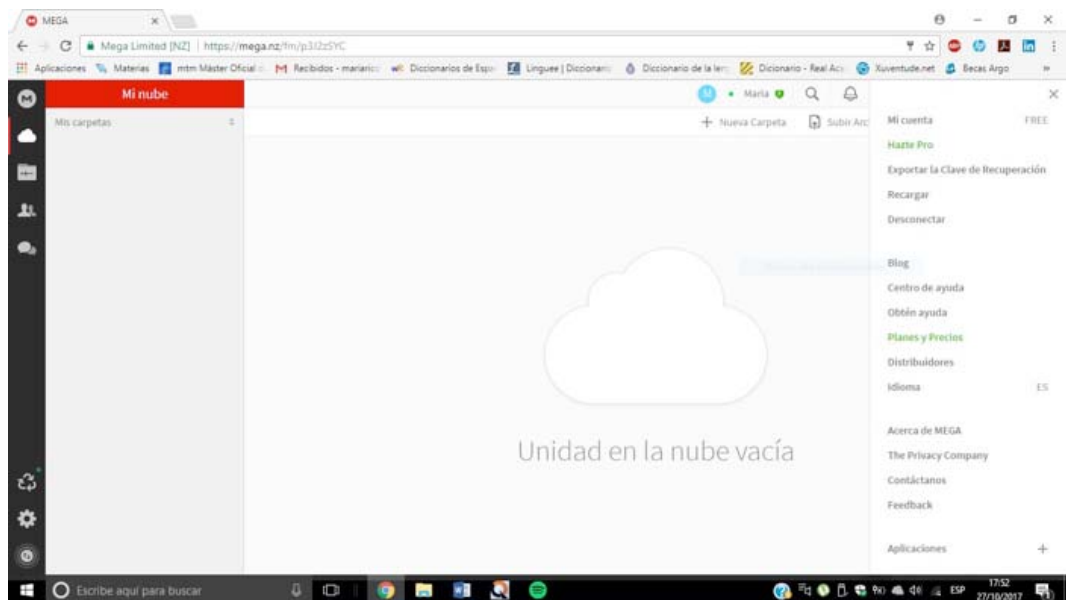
MEGA

Mega Limited [NZ] https://mega.nz/fm/p3I2zSYC

Aplicaciones Materias mtm Máster Oficial Recibidos - mariaric Diccionarios de Esp Linguee | Diccionari Diccionario de la len Dicionario - Real Aca Xuventude.net Becas Argo

Mi nube

Mis carpetas

M • María

+ Nueva Carpeta Subir Arc

Unidad en la nube vacía

Mi cuenta FREE
Hazte Pro
Exportar la Clave de Recuperación
Recargar
Desconectar

Blog
Centro de ayuda
Obtén ayuda
Planes y Precios
Distribuidores
Idioma ES

Acerca de MEGA
The Privacy Company
Contáctanos
Feedback

Aplicaciones +

Escribe aquí para buscar

ESP 17:52 27/10/2017